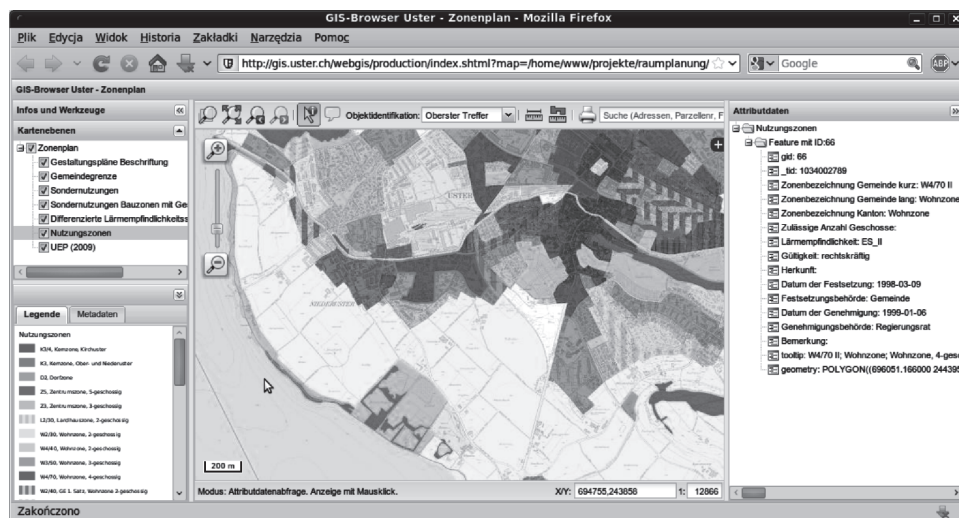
GIS-Browser Uster - Zonenplan - Mozilla Firefox

Plik Edycja Widok Historia Zakładki Narzędzia Pomoc

http://gis.uster.ch/webgis/production/index.shtml?map=/home/www/projekte/raumplanung/

Google

GIS-Browser Uster - Zonenplan

Infos und Werkzeuge

Kartenebenen

Zonenplan
Gestaltungspläne Beschriftung
Gemeindegrenze
Sondernutzungen
Sondernutzungen Bauzonen mit Ge
Differenzierte Lärmempfindlichkeitss
Nutzungszonen
UEP (2009)

Legende Metadaten

Nutzungszonen
K3/4, Kernzone, Kirchuster
K3, Kernzone, Ober- und Niederuster
D3, Dorfzone
Z5, Zentrumszone, 5-geschossig
Z3, Zentrumszone, 3-geschossig
L2/30, Landhauszone, 2-geschossig
W2/30, Wohnzone, 2-geschossig
W4/40, Wohnzone, 4-geschossig
W3/50, Wohnzone, 3-geschossig
W4/70, Wohnzone, 4-geschossig
W2/40, GE 1 Satz, Wohnzone 2-geschossig

Objektidentifikation: Oberster Treffer

Suche (Adressen, Parzellenr, F

USTER

NIEDERUSTER

200 m

Modus: Attributdatenabfrage. Anzeige mit Mausklick.

X/Y: 694755,243858 1: 12866

Attributdaten

Nutzungszonen
Feature mit ID:66
gid: 66
_tid: 1034002789
Zonenbezeichnung Gemeinde kurz: W4/70 II
Zonenbezeichnung Gemeinde lang: Wohnzone
Zonenbezeichnung Kanton: Wohnzone
Zulässige Anzahl Geschosse:
Lärmempfindlichkeit: ES_II
Gültigkeit: rechtskräftig
Herkunft:
Datum der Festsetzung: 1998-03-09
Festsetzungsbehörde: Gemeinde
Datum der Genehmigung: 1999-01-06
Genehmigungsbehörde: Regierungsrat
Bemerkung:
tooltip: W4/70 II; Wohnzone; Wohnzone, 4-ges
geometry: POLYGON((696051.166000 24439

Zakończono